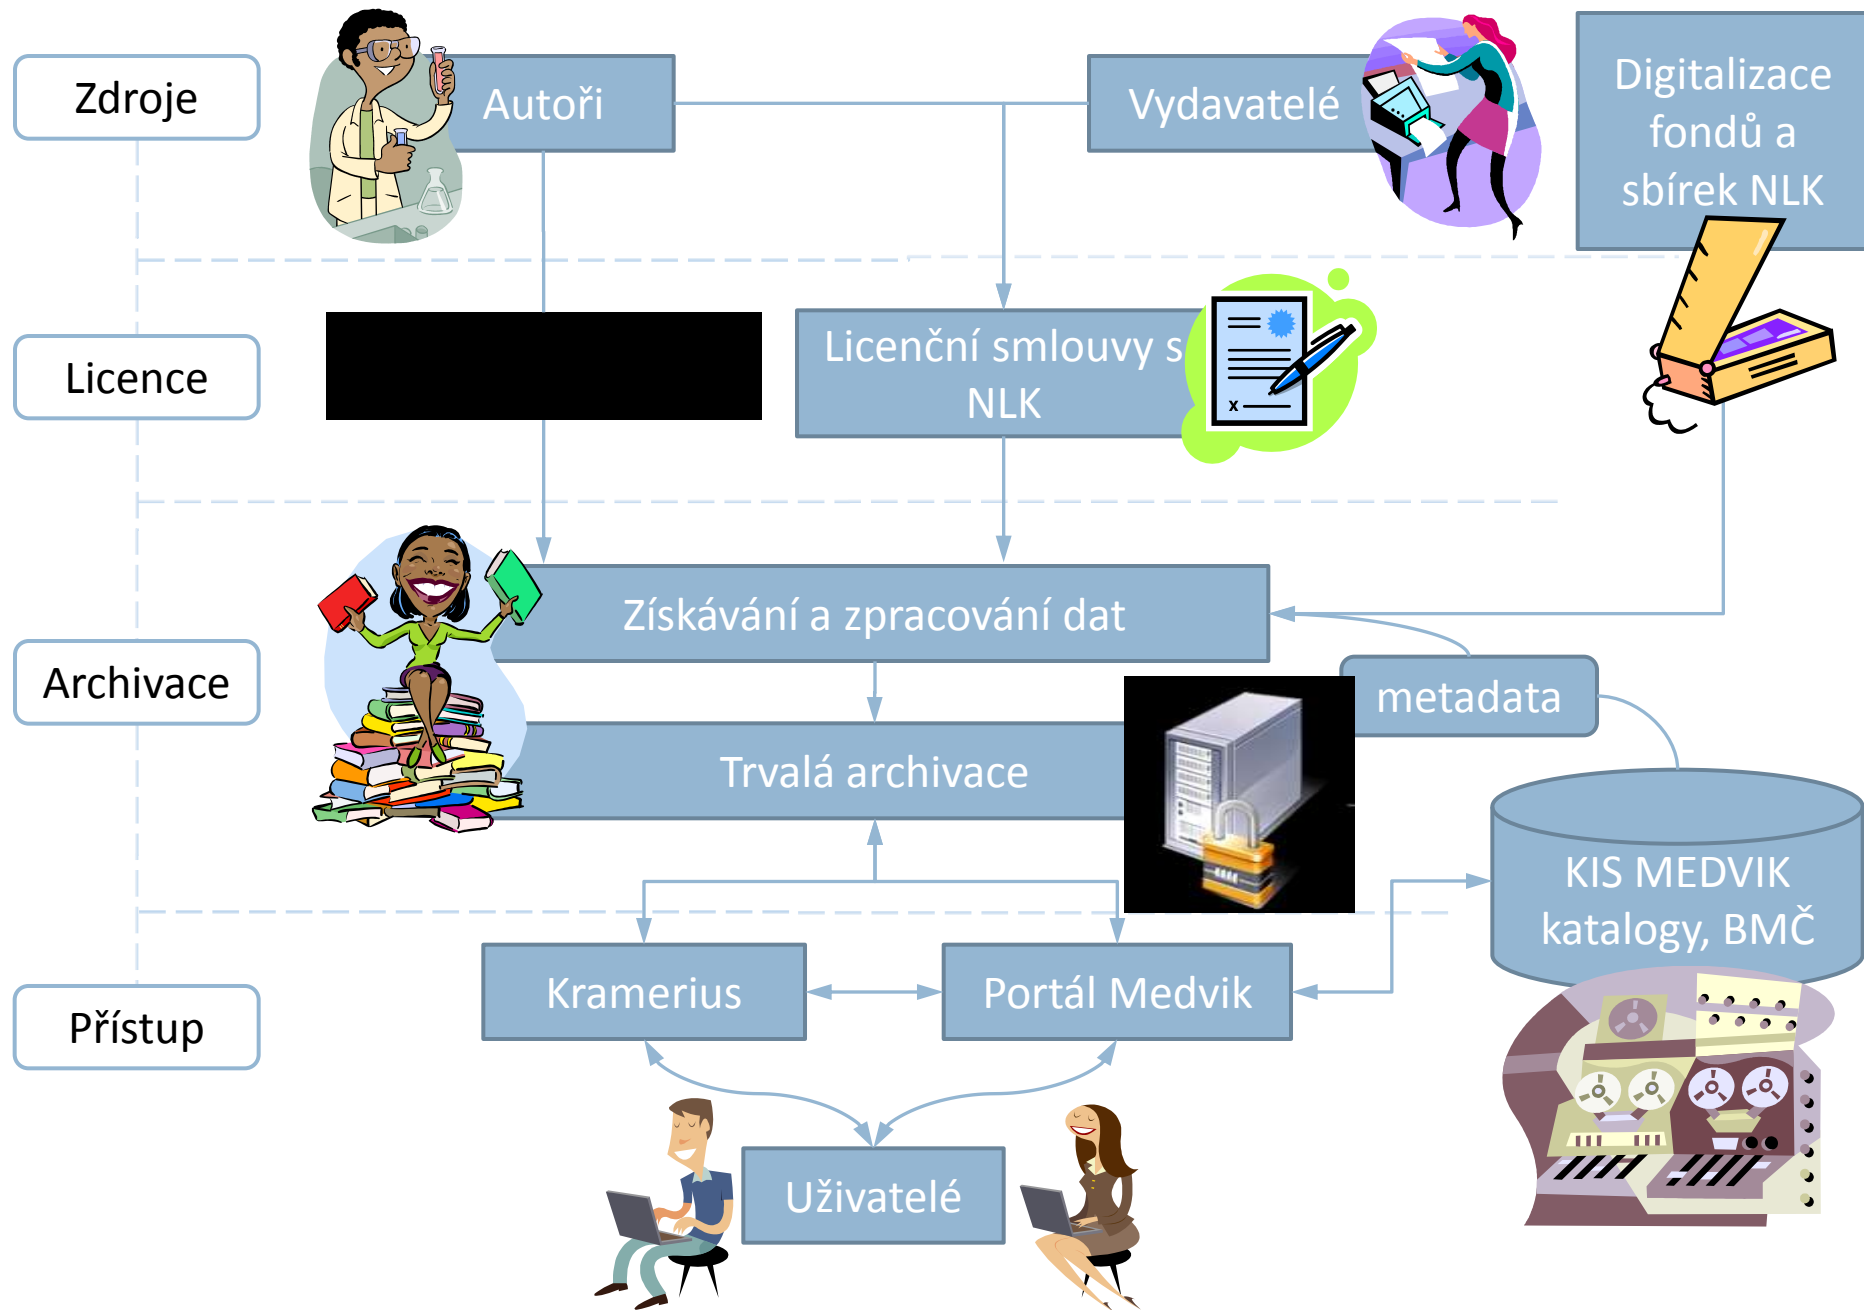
Zdroje

Autoři

Vydavatelé

Digitalizace fondů a sbírek NLK

Licence

Licenční smlouvy s NLK

Archivace

Získávání a zpracování dat

metadata

Trvalá archivace

KIS MEDVIK katalogy, BMČ

Přístup

Kramerius

Portál Medvik

Uživatelé